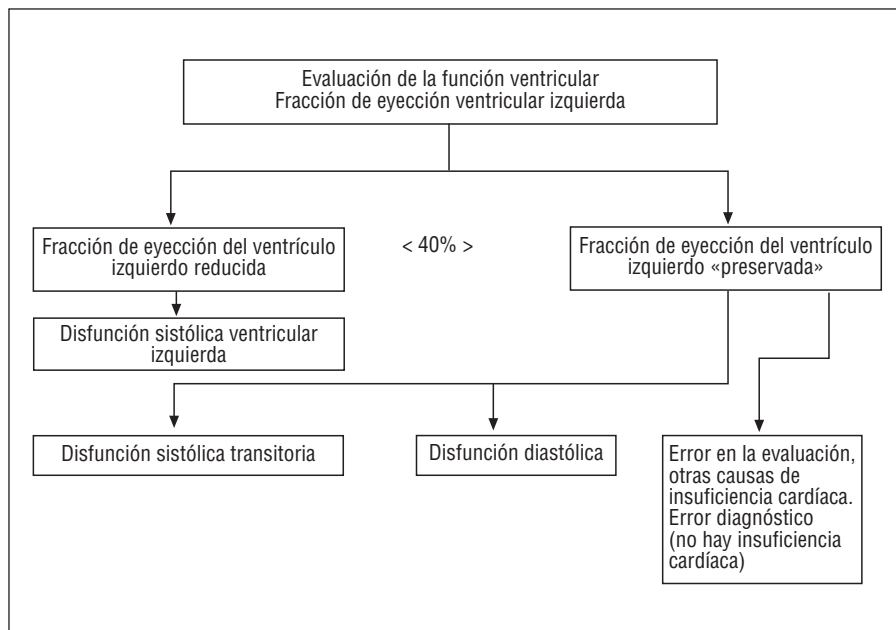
Evaluación de la función ventricular
Fracción de eyección ventricular izquierda

Fracción de eyección del ventrículo izquierdo reducida

< 40% >

Fracción de eyección del ventrículo izquierdo «preservada»

Disfunción sistólica ventricular izquierda

Disfunción sistólica transitoria

Disfunción diastólica

Error en la evaluación, otras causas de insuficiencia cardíaca. Error diagnóstico (no hay insuficiencia cardíaca)